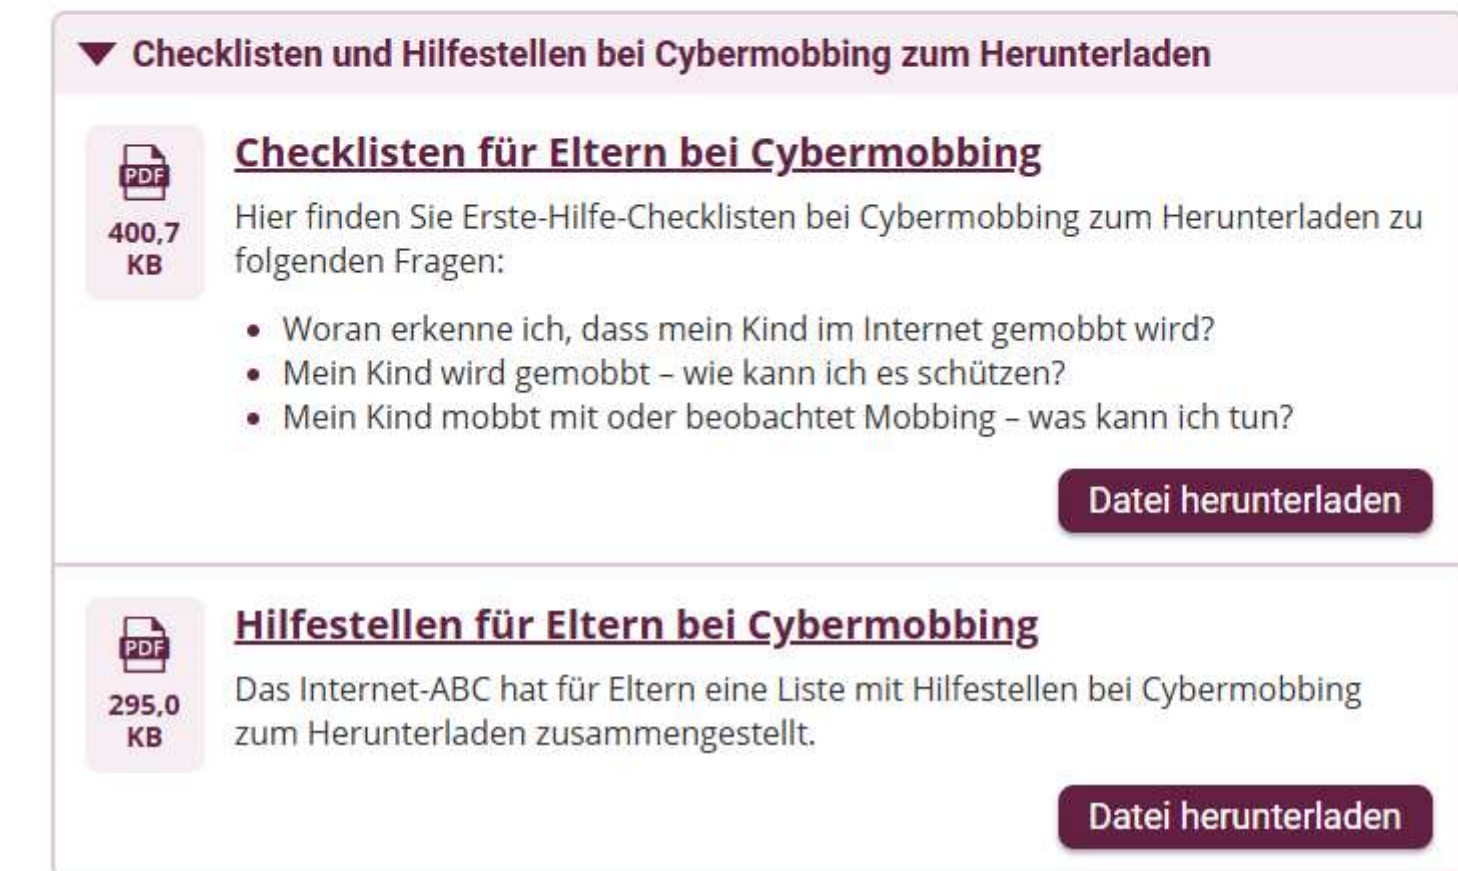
Checklisten und Hilfestellen bei Cybermobbing zum Herunterladen

PDF
400,7 KB

Checklisten für Eltern bei Cybermobbing

Hier finden Sie Erste-Hilfe-Checklisten bei Cybermobbing zum Herunterladen zu folgenden Fragen:

- Woran erkenne ich, dass mein Kind im Internet gemobbt wird?
- Mein Kind wird gemobbt – wie kann ich es schützen?
- Mein Kind mobbt mit oder beobachtet Mobbing – was kann ich tun?

Datei herunterladen

PDF
295,0 KB

Hilfestellen für Eltern bei Cybermobbing

Das Internet-ABC hat für Eltern eine Liste mit Hilfestellen bei Cybermobbing zum Herunterladen zusammengestellt.

Datei herunterladen